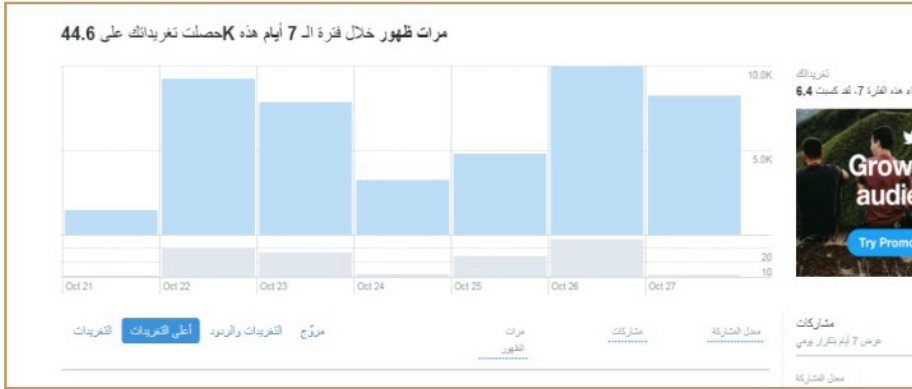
مرات ظهور خلال فترة الـ 7 أيام هذه Kحصلت تغريداتك على 44.6

10.0K
5.0K
20
10

Oct 21 Oct 22 Oct 23 Oct 24 Oct 25 Oct 26 Oct 27

تغريداتك
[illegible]ء هذه الفترة 7، لقد كسبت 6.4

Grow
audie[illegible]

Try Promo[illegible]

التغريدات أعلى التغريدات التغريدات والردود مروّج

مرات الظهور

مشاركات

معدل المشاركة

مشاركات
عرض 7 أيام بتكرار يومي

معدل المشاركة